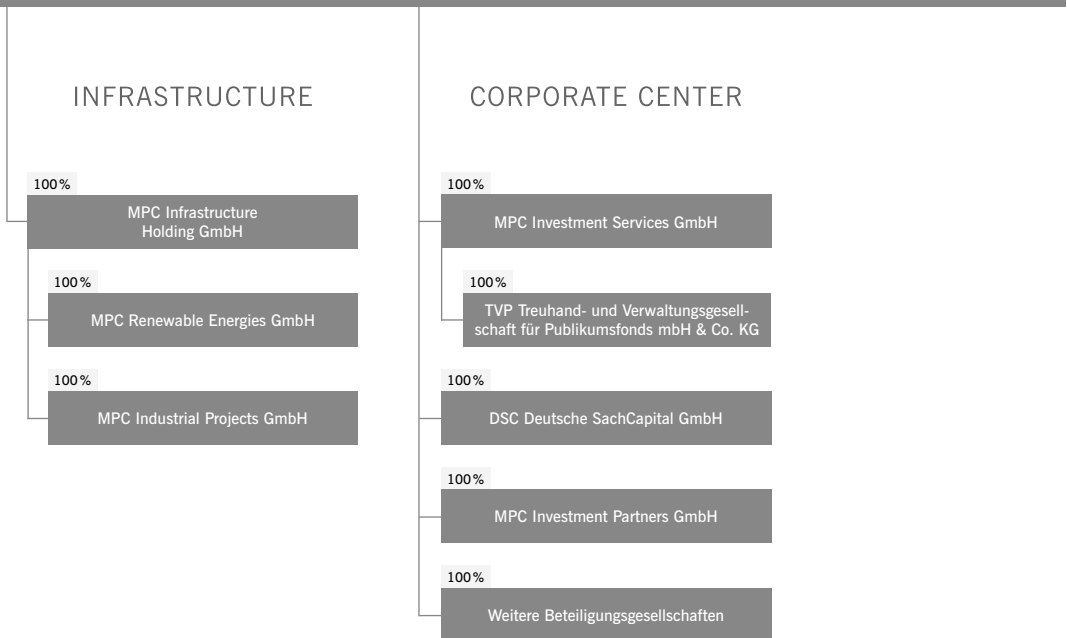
INFRASTRUCTURE

100%
MPC Infrastructure Holding GmbH

100%
MPC Renewable Energies GmbH

100%
MPC Industrial Projects GmbH

CORPORATE CENTER

100%
MPC Investment Services GmbH

100%
TVP Treuhand- und Verwaltungsgesellschaft für Publikumsfonds mbH & Co. KG

100%
DSC Deutsche SachCapital GmbH

100%
MPC Investment Partners GmbH

100%
Weitere Beteiligungsgesellschaften